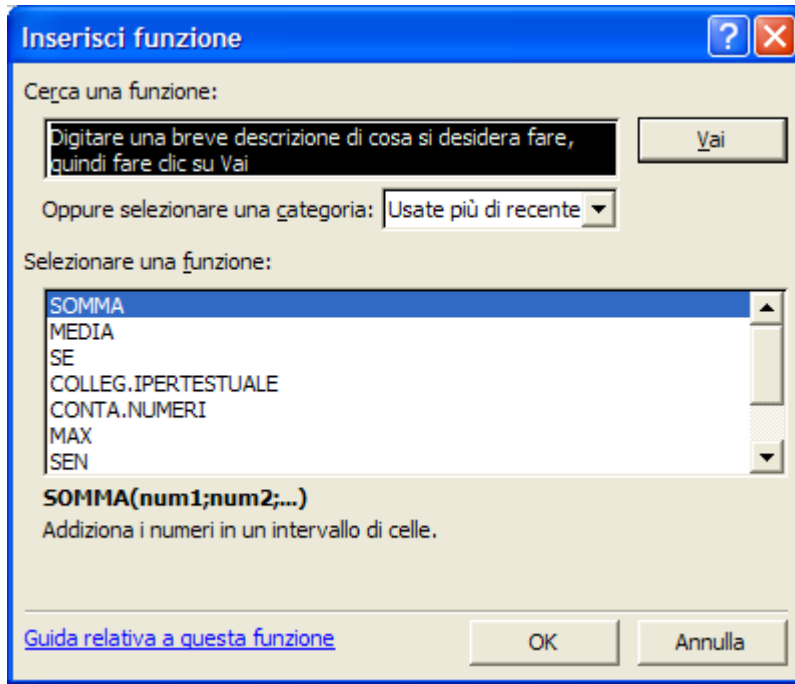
Inserisci funzione

?

Cerca una funzione:

Digitare una breve descrizione di cosa si desidera fare, quindi fare clic su Vai

Vai

Oppure selezionare una categoria: Usate più di recente

Selezionare una funzione:

SOMMA
MEDIA
SE
COLLEG.IPERTESTUALE
CONTA.NUMERI
MAX
SEN

SOMMA(num1;num2;...)
Addiziona i numeri in un intervallo di celle.

Guida relativa a questa funzione

OK

Annulla